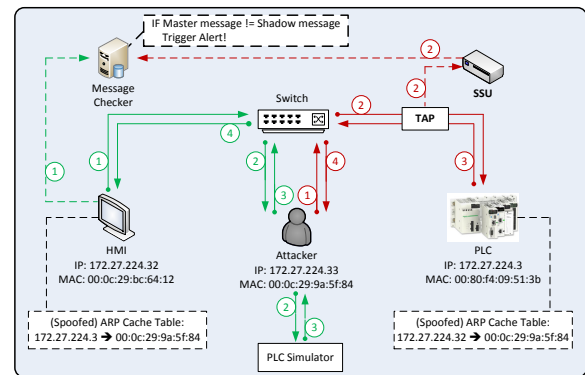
IF Master message != Shadow message
Trigger Alert!

Message Checker

2

SSU

2

Switch

2

TAP

4

1

1

2

3

4

3

1

HMI
IP: 172.27.224.32
MAC: 00:0c:29:bc:64:12

Attacker
IP: 172.27.224.33
MAC: 00:0c:29:9a:5f:84

PLC
IP: 172.27.224.3
MAC: 00:80:f4:09:51:3b

2

3

(Spoofed) ARP Cache Table:
172.27.224.3 ➔ 00:0c:29:9a:5f:84

PLC Simulator

(Spoofed) ARP Cache Table:
172.27.224.32 ➔ 00:0c:29:9a:5f:84